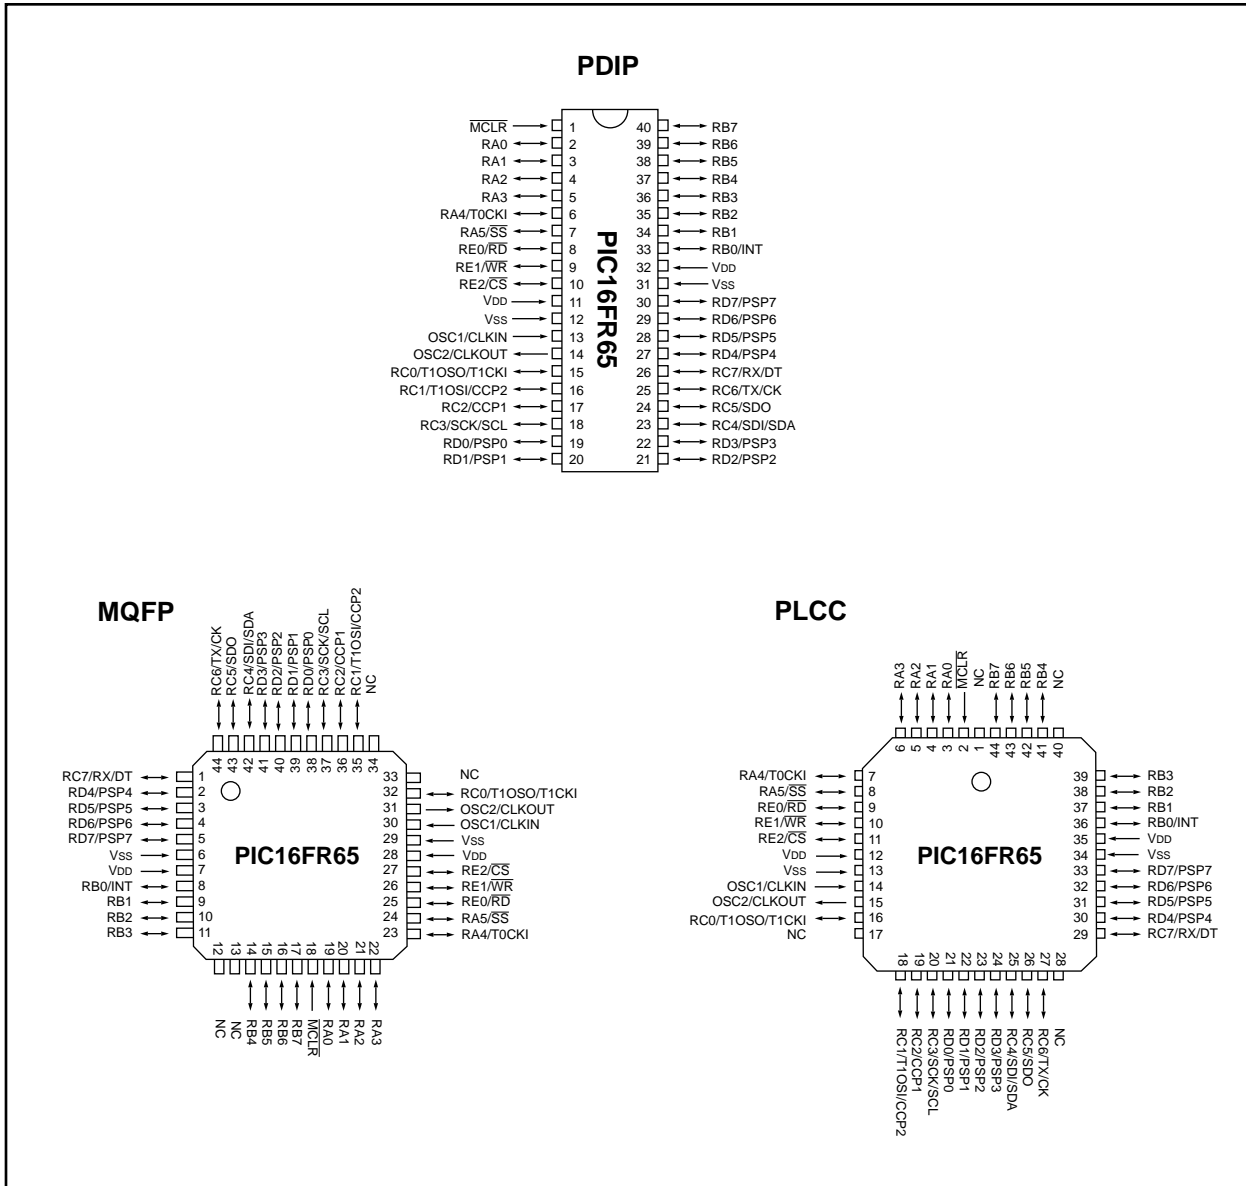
PDIP

$\overline{MCLR}$ 1
RA0 2
RA1 3
RA2 4
RA3 5
RA4/T0CKI 6
RA5/$\overline{SS}$ 7
RE0/$\overline{RD}$ 8
RE1/$\overline{WR}$ 9
RE2/$\overline{CS}$ 10
VDD 11
VSS 12
OSC1/CLKIN 13
OSC2/CLKOUT 14
RC0/T1OSO/T1CKI 15
RC1/T1OSI/CCP2 16
RC2/CCP1 17
RC3/SCK/SCL 18
RD0/PSP0 19
RD1/PSP1 20

PIC16FR65

40 RB7
39 RB6
38 RB5
37 RB4
36 RB3
35 RB2
34 RB1
33 RB0/INT
32 VDD
31 VSS
30 RD7/PSP7
29 RD6/PSP6
28 RD5/PSP5
27 RD4/PSP4
26 RC7/RX/DT
25 RC6/TX/CK
24 RC5/SDO
23 RC4/SDI/SDA
22 RD3/PSP3
21 RD2/PSP2

MQFP

RC6/TX/CK 44
RC5/SDO 43
RC4/SDI/SDA 42
RD3/PSP3 41
RD2/PSP2 40
RD1/PSP1 39
RD0/PSP0 38
RC3/SCK/SCL 37
RC2/CCP1 36
RC1/T1OSI/CCP2 35
NC 34

RC7/RX/DT 1
RD4/PSP4 2
RD5/PSP5 3
RD6/PSP6 4
RD7/PSP7 5
VSS 6
VDD 7
RB0/INT 8
RB1 9
RB2 10
RB3 11

PIC16FR65

33 NC
32 RC0/T1OSO/T1CKI
31 OSC2/CLKOUT
30 OSC1/CLKIN
29 VSS
28 VDD
27 RE2/$\overline{CS}$
26 RE1/$\overline{WR}$
25 RE0/$\overline{RD}$
24 RA5/$\overline{SS}$
23 RA4/T0CKI

12 NC
13 NC
14 RB4
15 RB5
16 RB6
17 RB7
18 $\overline{MCLR}$
19 RA0
20 RA1
21 RA2
22 RA3

PLCC

RA3 6
RA2 5
RA1 4
RA0 3
$\overline{MCLR}$ 2
NC 1
RB7 44
RB6 43
RB5 42
RB4 41
NC 40

RA4/T0CKI 7
RA5/$\overline{SS}$ 8
RE0/$\overline{RD}$ 9
RE1/$\overline{WR}$ 10
RE2/$\overline{CS}$ 11
VDD 12
VSS 13
OSC1/CLKIN 14
OSC2/CLKOUT 15
RC0/T1OSO/T1CKI 16
NC 17

PIC16FR65

39 RB3
38 RB2
37 RB1
36 RB0/INT
35 VDD
34 VSS
33 RD7/PSP7
32 RD6/PSP6
31 RD5/PSP5
30 RD4/PSP4
29 RC7/RX/DT

18 RC1/T1OSI/CCP2
19 RC2/CCP1
20 RC3/SCK/SCL
21 RD0/PSP0
22 RD1/PSP1
23 RD2/PSP2
24 RD3/PSP3
25 RC4/SDI/SDA
26 RC5/SDO
27 RC6/TX/CK
28 NC